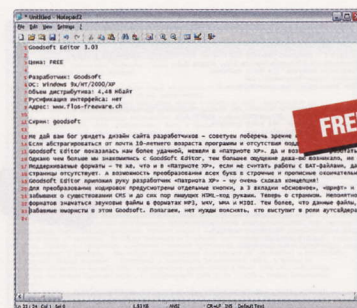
Untitled - Notepad3

File Edit View Settings ?

Goodsoft Editor 3.03

Цена: FREE

Разработчик: Goodsoft
ОС: Windows 9x/NT/2000/XP
Объем дистрибутива: 4,48 Мбайт
Русификация интерфейса: нет
Адрес: www.ftos-freeware.ch

Сорт: goodsoft

Не дай вам бог увидеть дизайн сайта разработчиков – советуем поберечь зрение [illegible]
Если абстрагироваться от почти 10-летнего возраста программы и отсутствия под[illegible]
Goodsoft Editor показалась нам более удачной, нежели в «патриоте XP». Да и возм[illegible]
Однако уже больше мы знакомились с Goodsoft Editor, тем больше ощущение дежа-вю возникало, не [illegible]
Поддерживаемые форматы – те же, что и в «Патриоте XP», если не считать работы с BAT-файлами, да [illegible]
страницы отсутствует. А возможность преобразования всех букв в строчные и прописные одновременно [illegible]
Goodsoft Editor привычен руку разработчик «патриота XP» – ну очень схожая концепция!
Для преобразования кодировок предусмотрены отдельные кнопки, а 3 вкладки «Основное», «Шрифт» и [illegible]
забывали о существовании CMS и до сих пор пишущих HTML-код руками. Теперь о странном. Экзотически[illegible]
форматов значатся звуковые файлы в форматах MP3, WAV, WMA и MIDI. Тем более, что данные файлы, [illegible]
Забавные мышиеры в этом Goodsoft. Полагаем, нет нужды пояснять, кто выступит в роли аутсайдера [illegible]

FREE

Ln 31:24 Col 1 Sel 0 1,91 KB ANSI CR+LF INS Default Text